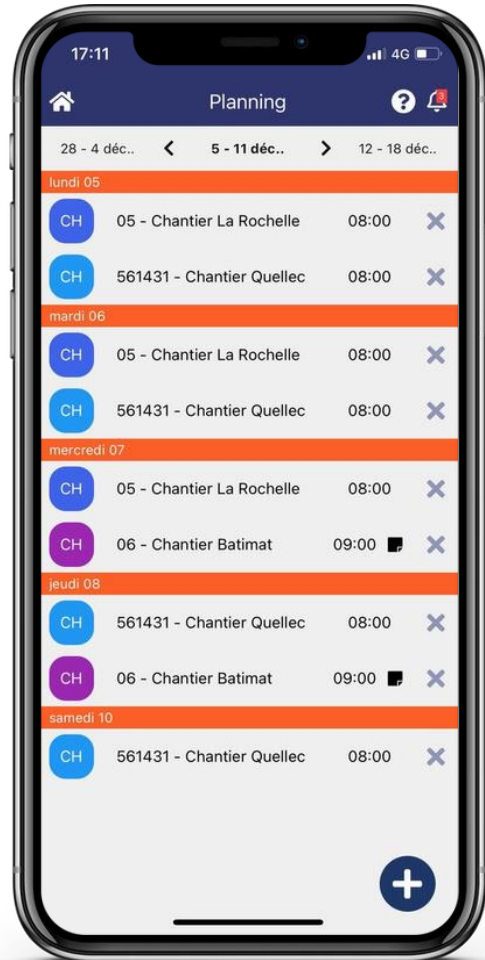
17:11
4G

Planning

28 - 4 déc..
5 - 11 déc..
12 - 18 déc..

lundi 05
CH 05 - Chantier La Rochelle 08:00
CH 561431 - Chantier Quellec 08:00

mardi 06
CH 05 - Chantier La Rochelle 08:00
CH 561431 - Chantier Quellec 08:00

mercredi 07
CH 05 - Chantier La Rochelle 08:00
CH 06 - Chantier Batimat 09:00

jeudi 08
CH 561431 - Chantier Quellec 08:00
CH 06 - Chantier Batimat 09:00

samedi 10
CH 561431 - Chantier Quellec 08:00